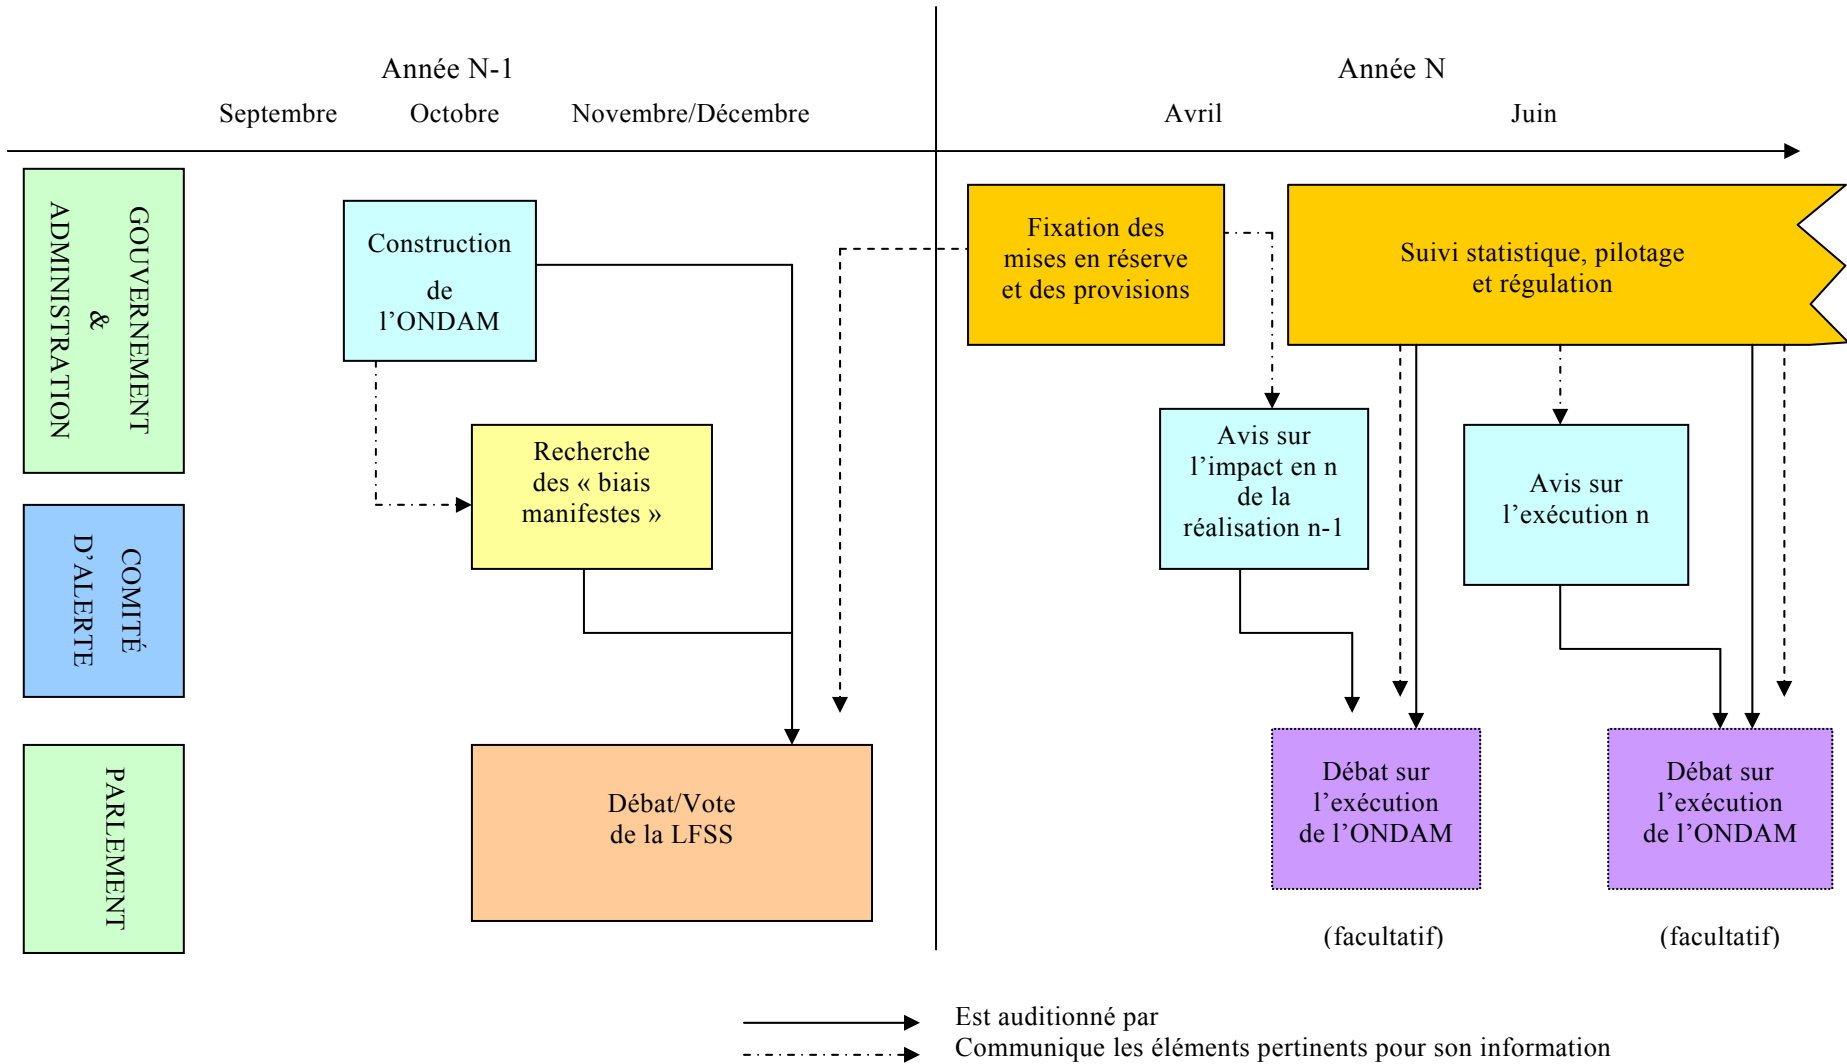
Année N-1

Septembre Octobre Novembre/Décembre

Année N

Avril Juin

GOUVERNEMENT & ADMINISTRATION

COMITÉ D'ALERTE

PARLEMENT

Construction de l'ONDAM

Recherche des « biais manifestes »

Débat/Vote de la LFSS

Fixation des mises en réserve et des provisions

Suivi statistique, pilotage et régulation

Avis sur l'impact en n de la réalisation n-1

Avis sur l'exécution n

Débat sur l'exécution de l'ONDAM

(facultatif)

Débat sur l'exécution de l'ONDAM

(facultatif)

Est auditionné par

Communique les éléments pertinents pour son information